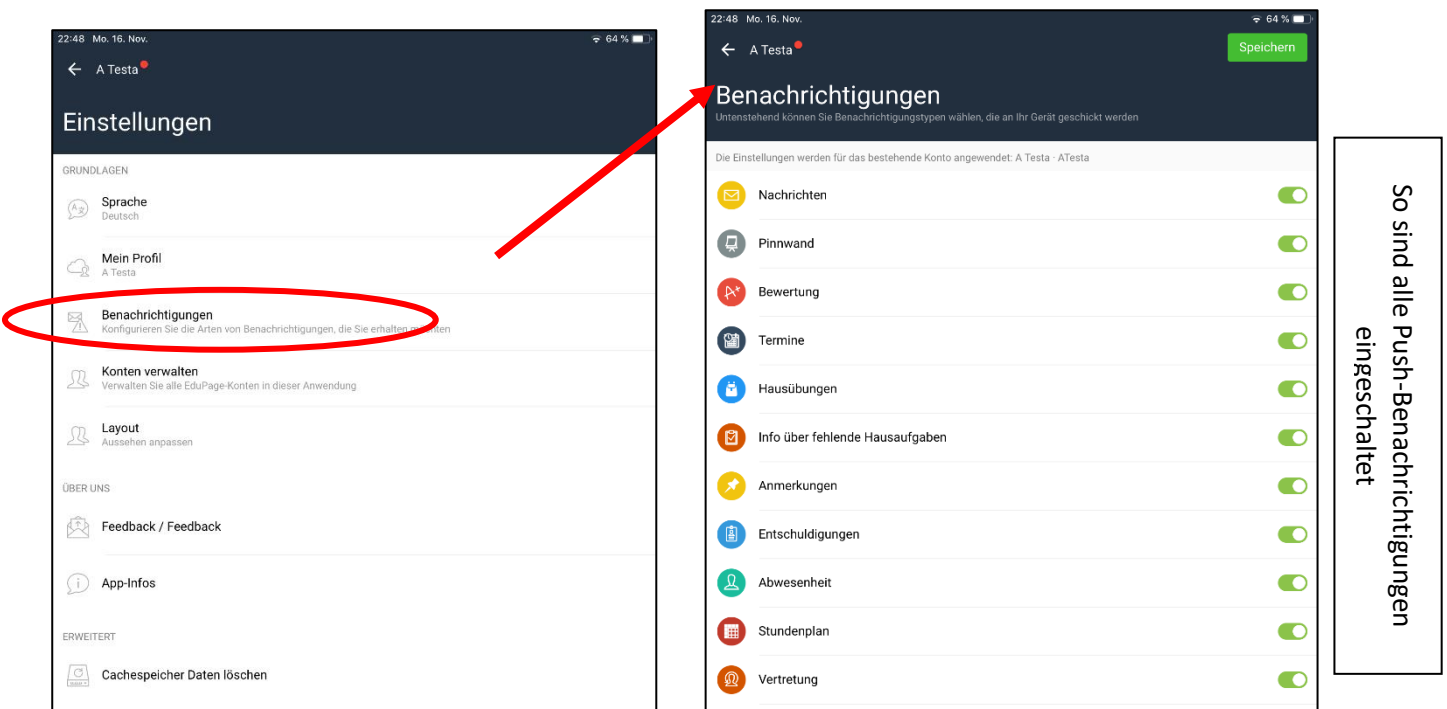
22:48 Mo. 16. Nov.
64 %

A Testa

Einstellungen

GRUNDLAGEN

Sprache
Deutsch

Mein Profil
A Testa

Benachrichtigungen
Konfigurieren Sie die Arten von Benachrichtigungen, die Sie erhalten m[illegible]nten

Konten verwalten
Verwalten Sie alle EduPage-Konten in dieser Anwendung

Layout
Aussehen anpassen

ÜBER UNS

Feedback / Feedback

App-Infos

ERWEITERT

Cachespeicher Daten löschen

22:48 Mo. 16. Nov.
64 %

A Testa

Speichern

Benachrichtigungen
Untenstehend können Sie Benachrichtigungstypen wählen, die an Ihr Gerät geschickt werden

Die Einstellungen werden für das bestehende Konto angewendet: A Testa · ATesta

Nachrichten

Pinnwand

Bewertung

Termine

Hausübungen

Info über fehlende Hausaufgaben

Anmerkungen

Entschuldigungen

Abwesenheit

Stundenplan

Vertretung

So sind alle Push-Benachrichtigungen eingeschaltet